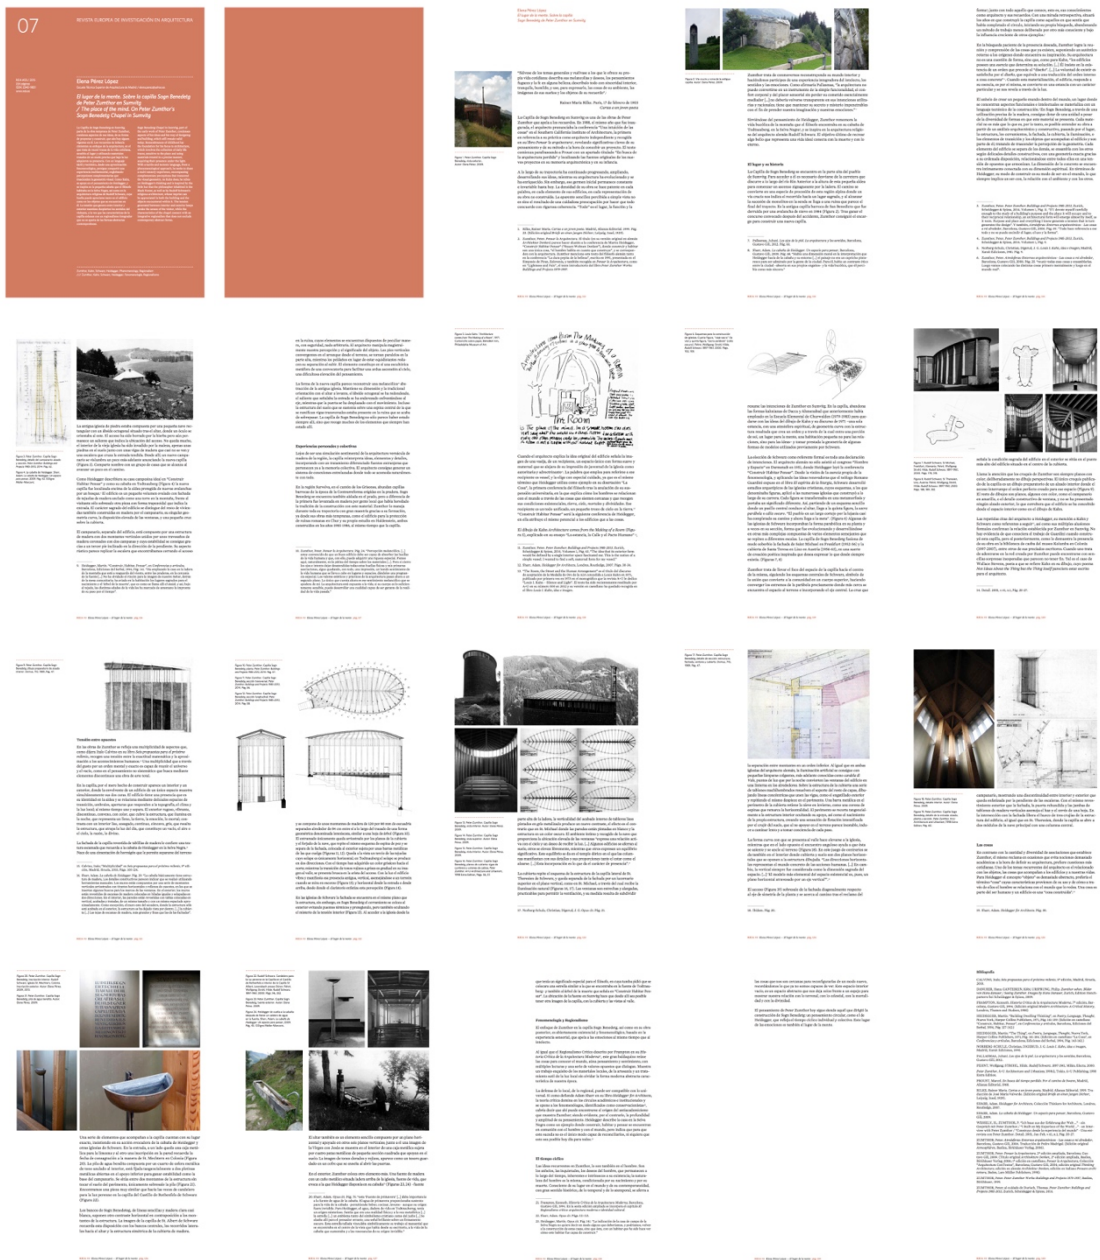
07

REVISTA EUROPEA DE INVESTIGACIÓN EN ARQUITECTURA

Elena Pérez López

El lugar de la mente. Sobre la capilla Sogn Benedetg de Peter Zumthor en Sumvitg / The place of the mind. On Peter Zumthor's Sogn Benedetg Chapel in Sumvitg

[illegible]